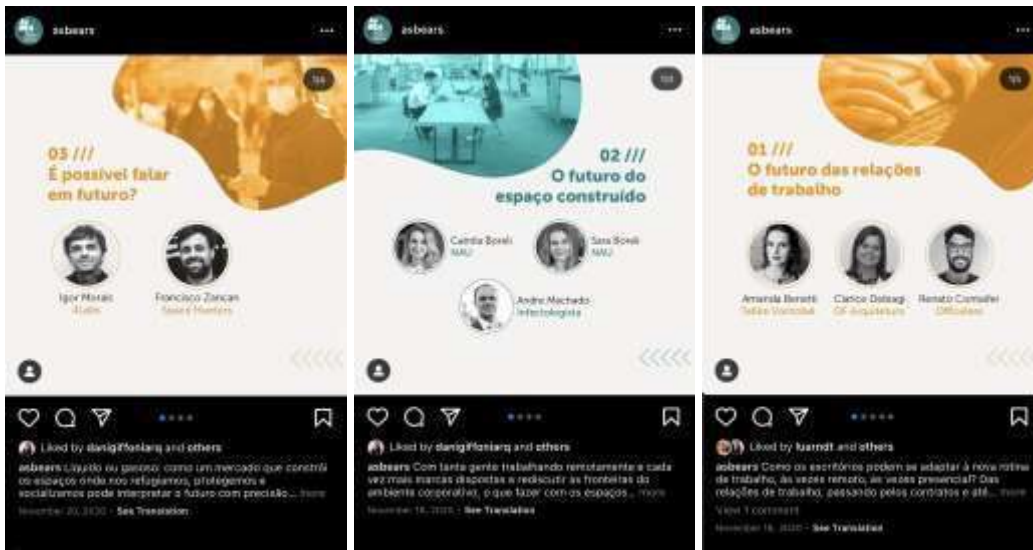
asbears

1/4

03 ///
É possível falar em futuro?

Igor Morais
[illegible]

Francisco Zançan
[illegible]

Liked by danigiffoniarq and others

asbears Líquido ou gasoso: como um mercado que constrói os espaços onde nos refugiamos, protegemos e socializamos pode interpretar o futuro com precisão... more

November 20, 2020 · See Translation

asbears

1/4

02 ///
O futuro do espaço construído

Camila Boreli
NAU

Sara Boreli
NAU

Andre Machado
Infectologista

Liked by danigiffoniarq and others

asbears Com tanta gente trabalhando remotamente e cada vez mais marcas dispostas a rediscutir as fronteiras do ambiente corporativo, o que fazer com os espaços... more

November 18, 2020 · See Translation

asbears

1/4

01 ///
O futuro das relações de trabalho

Amanda Benetti
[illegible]

Carlos Dalsagi
GF Arquitetura

Renato Cornalier
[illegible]

Liked by luarndt and others

asbears Como os escritórios podem se adaptar à nova rotina de trabalho, às vezes remoto, às vezes presencial? Das relações de trabalho, passando pelos contratos e até... more

View 1 comment

November 16, 2020 · See Translation